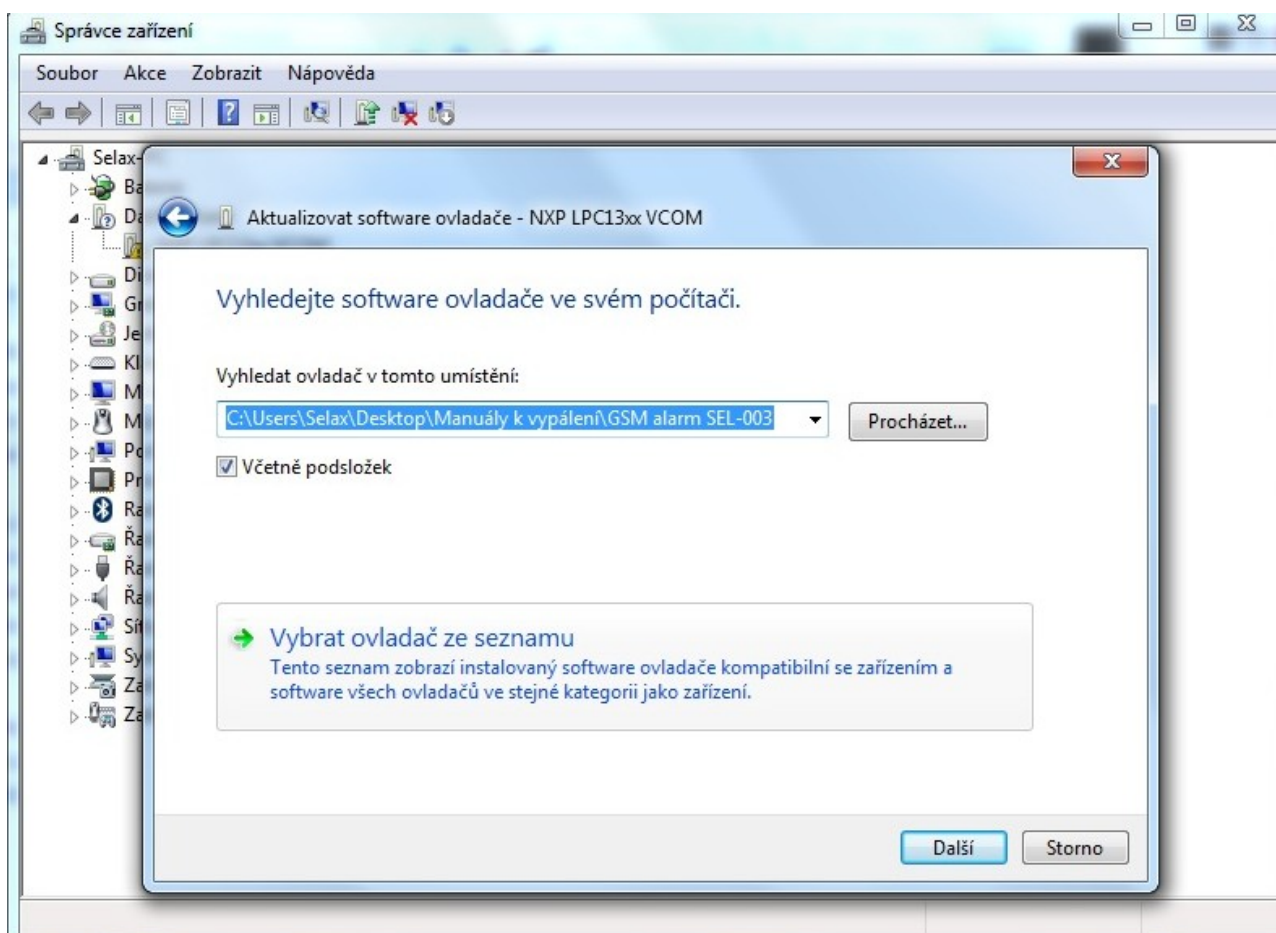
Správce zařízení

Soubor Akce Zobrazit Nápověda

Selax-
Ba
Da
Di
Gr
Je
Kl
M
M
Po
Pr
Ra
Řa
Řa
Řa
Sí
Sy
Za
Za

Aktualizovat software ovladače - NXP LPC13xx VCOM

Vyhledejte software ovladače ve svém počítači.

Vyhledat ovladač v tomto umístění:

C:\Users\Selax\Desktop\Manuály k vypálení\GSM alarm SEL-003

Procházet...

Včetně podsložek

Vybrat ovladač ze seznamu
Tento seznam zobrazí instalovaný software ovladače kompatibilní se zařízením a software všech ovladačů ve stejné kategorii jako zařízení.

Další Storno